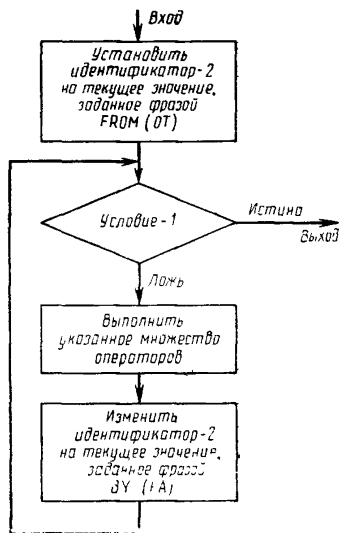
Вход

Установить идентификатор-2 на текущее значение, заданное фразой FROM (ОТ)

Условие-1

Истина

Выход

Ложь

Выполнить указанное множество операторов

Изменить идентификатор-2 на текущее значение, заданное фразой BY (НА)